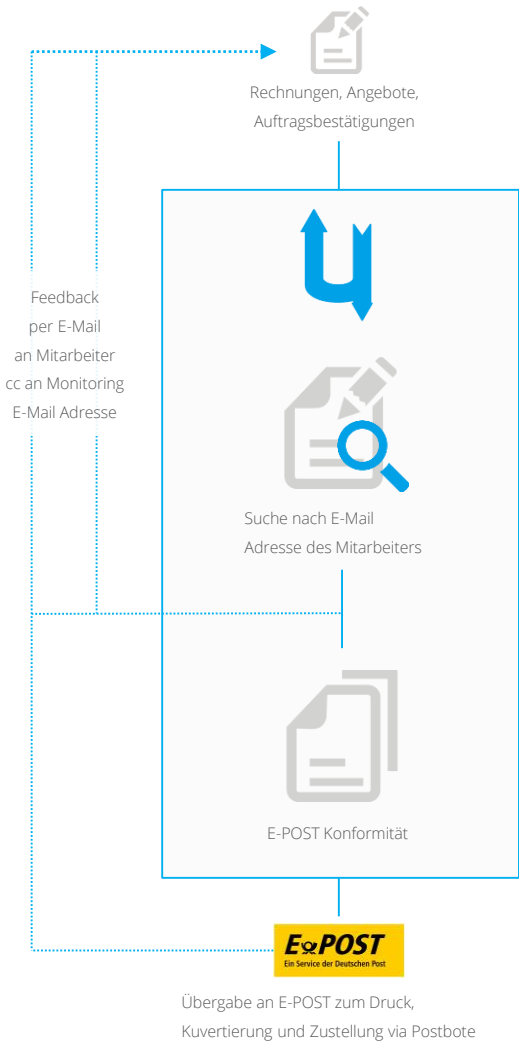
Rechnungen, Angebote, Auftragsbestätigungen

Feedback
per E-Mail
an Mitarbeiter
cc an Monitoring
E-Mail Adresse

Suche nach E-Mail Adresse des Mitarbeiters

E-POST Konformität

E POST
Ein Service der Deutschen Post

Übergabe an E-POST zum Druck, Kuvertierung und Zustellung via Postbote